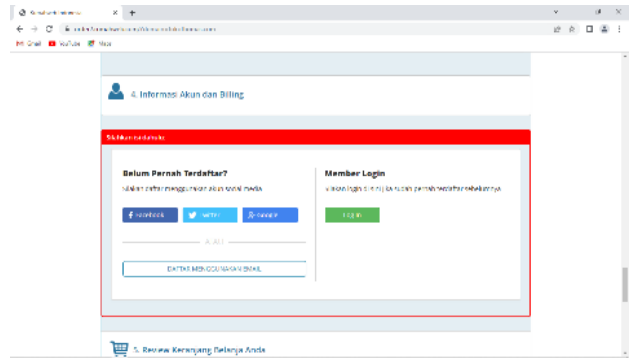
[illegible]

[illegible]

Gmail YouTube Maps

4. Informasi Akun dan Billing

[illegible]

Belum Pernah Terdaftar?

Silakan daftar menggunakan akun sosial media

Facebook Twitter Google

ATAU

DAFTAR MENGGUNAKAN EMAIL

Member Login

Silakan login disini jika sudah pernah terdaftar sebelumnya.

Login

5. Review Keranjang Belanja Anda